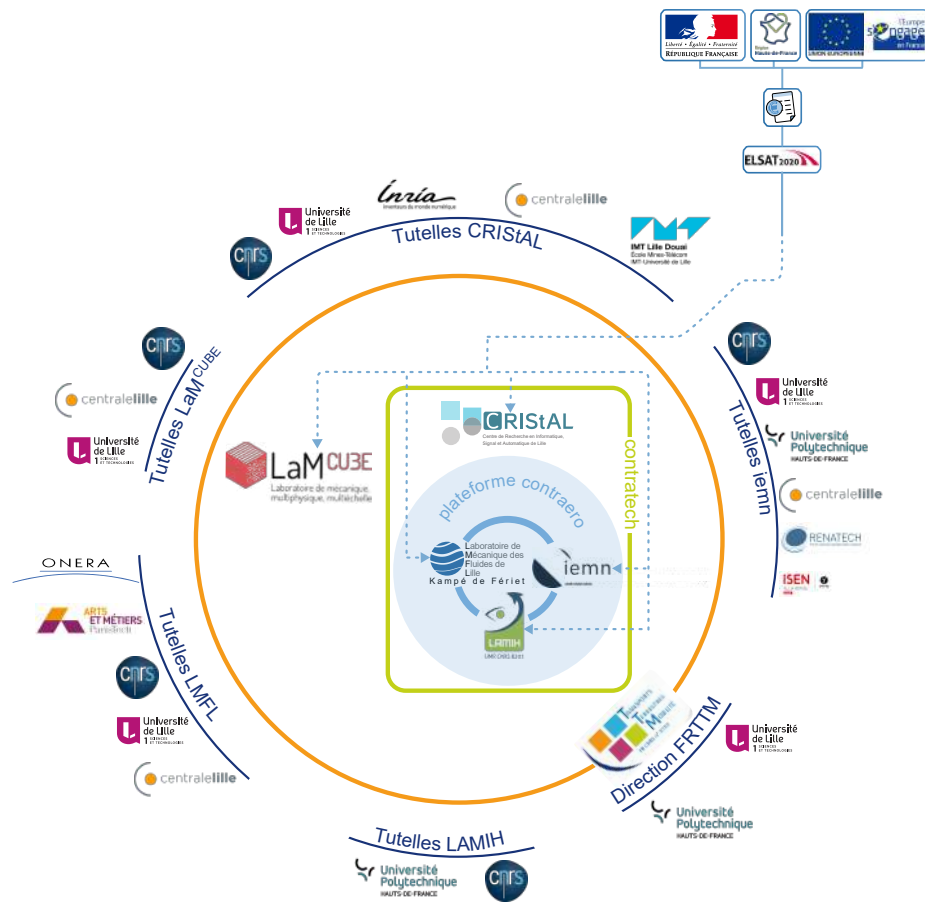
Liberté • Égalité • Fraternité
RÉPUBLIQUE FRANÇAISE

Région Hauts-de-France

UNION EUROPÉENNE

L'Europe s'engage en France

ELSAT2020

Tutelles CRIStAL

cnrs

Université de Lille 1 SCIENCES ET TECHNOLOGIES

Inria
Inventeurs du monde numérique

centralelille

IMT Lille Douai
École Mines-Télécom
IMT-Université de Lille

Tutelles LaMCUBE

cnrs

centralelille

Université de Lille 1 SCIENCES ET TECHNOLOGIES

LaMCUBE
Laboratoire de mécanique, multiphysique, multiéchelle

CRIStAL
Centre de Recherche en Informatique, Signal et Automatique de Lille

contratech

plateforme contraero

Laboratoire de Mécanique des Fluides de Lille
Kampé de Fériet

iemn

LAMIH
UMR CNRS 8201

Tutelles iemn

cnrs

Université de Lille 1 SCIENCES ET TECHNOLOGIES

Université Polytechnique HAUTS-DE-FRANCE

centralelille

RENATECH

ISEN

ONERA

ARTS ET MÉTIERS ParisTech

Tutelles LMFL

cnrs

Université de Lille 1 SCIENCES ET TECHNOLOGIES

centralelille

Transports Terrestres Mobilité

Direction FRTTM

Université de Lille 1 SCIENCES ET TECHNOLOGIES

Université Polytechnique HAUTS-DE-FRANCE

Tutelles LAMIH

Université Polytechnique HAUTS-DE-FRANCE

cnrs